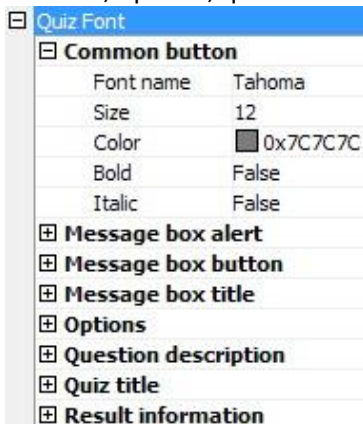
⊟ Quiz Font
⊟ **Common button**

| | |
|---|---|
| Font name | Tahoma |
| Size | 12 |
| Color | 0x7C7C7C |
| Bold | False |
| Italic | False |

⊞ **Message box alert**
⊞ **Message box button**
⊞ **Message box title**
⊞ **Options**
⊞ **Question description**
⊞ **Quiz title**
⊞ **Result information**